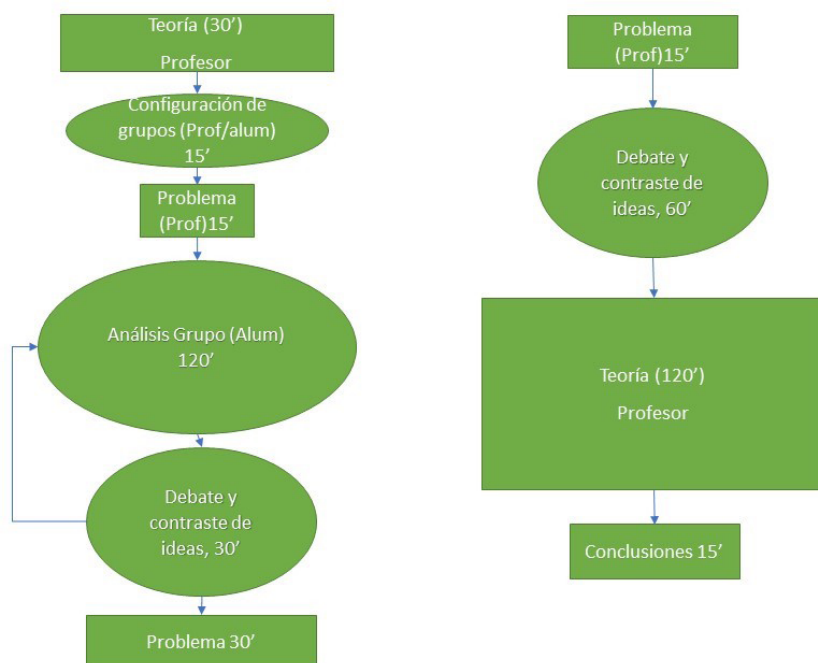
Teoría (30’)

Profesor

Configuración de grupos (Prof/alum) 15’

Problema (Prof)15’

Análisis Grupo (Alum) 120’

Debate y contraste de ideas, 30’

Problema 30’

Problema (Prof)15’

Debate y contraste de ideas, 60’

Teoría (120’)

Profesor

Conclusiones 15’